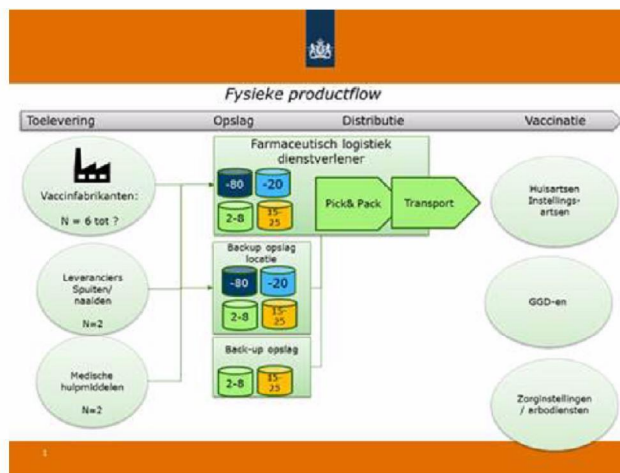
Fysieke productflow

Toelevering

Opslag

Distributie

Vaccinatie

Vaccinfabrikanten:

N = 6 tot ?

Leveranciers Spuiten/ naalden

N=2

Medische hulpmiddelen

N=2

Farmaceutisch logistiek dienstverlener

-80

-20

2-8

15-25

Pick& Pack

Transport

Backup opslag locatie

-80

-20

2-8

15-25

Back-up opslag

2-8

15-25

Huisartsen Instellings-artsen

GGD-en

Zorginstellingen / arbodiensten

1